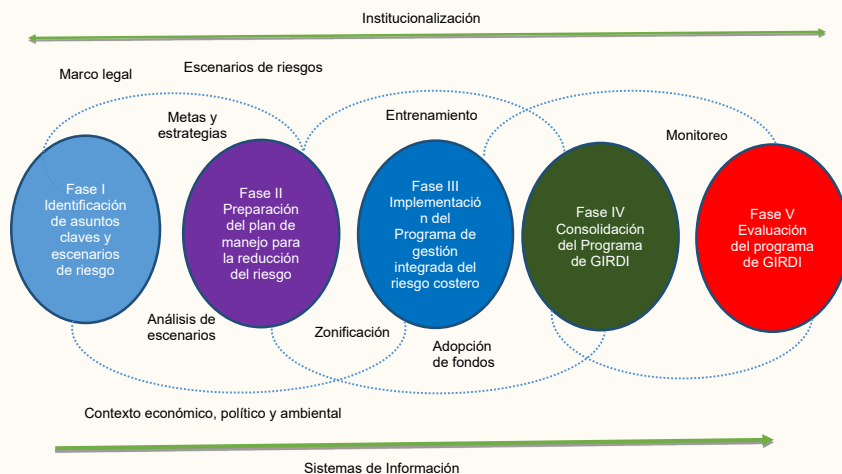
Institucionalización

Marco legal

Escenarios de riesgos

Metas y estrategias

Entrenamiento

Monitoreo

Fase I Identificación de asuntos claves y escenarios de riesgo

Fase II Preparación del plan de manejo para la reducción del riesgo

Fase III Implementación del Programa de gestión integrada del riesgo costero

Fase IV Consolidación del Programa de GIRDI

Fase V Evaluación del programa de GIRDI

Análisis de escenarios

Zonificación

Adopción de fondos

Contexto económico, político y ambiental

Sistemas de Información